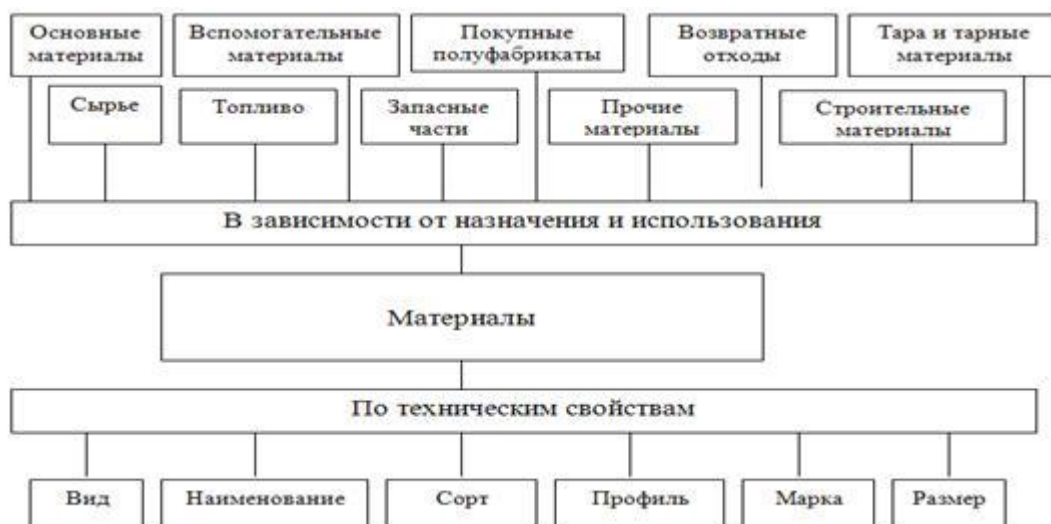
Основные материалы

Сырье

Вспомогательные материалы

Топливо

Запасные части

Покупные полуфабрикаты

Прочие материалы

Возвратные отходы

Строительные материалы

Тара и тарные материалы

В зависимости от назначения и использования

Материалы

По техническим свойствам

Вид

Наименование

Сорт

Профиль

Марка

Размер